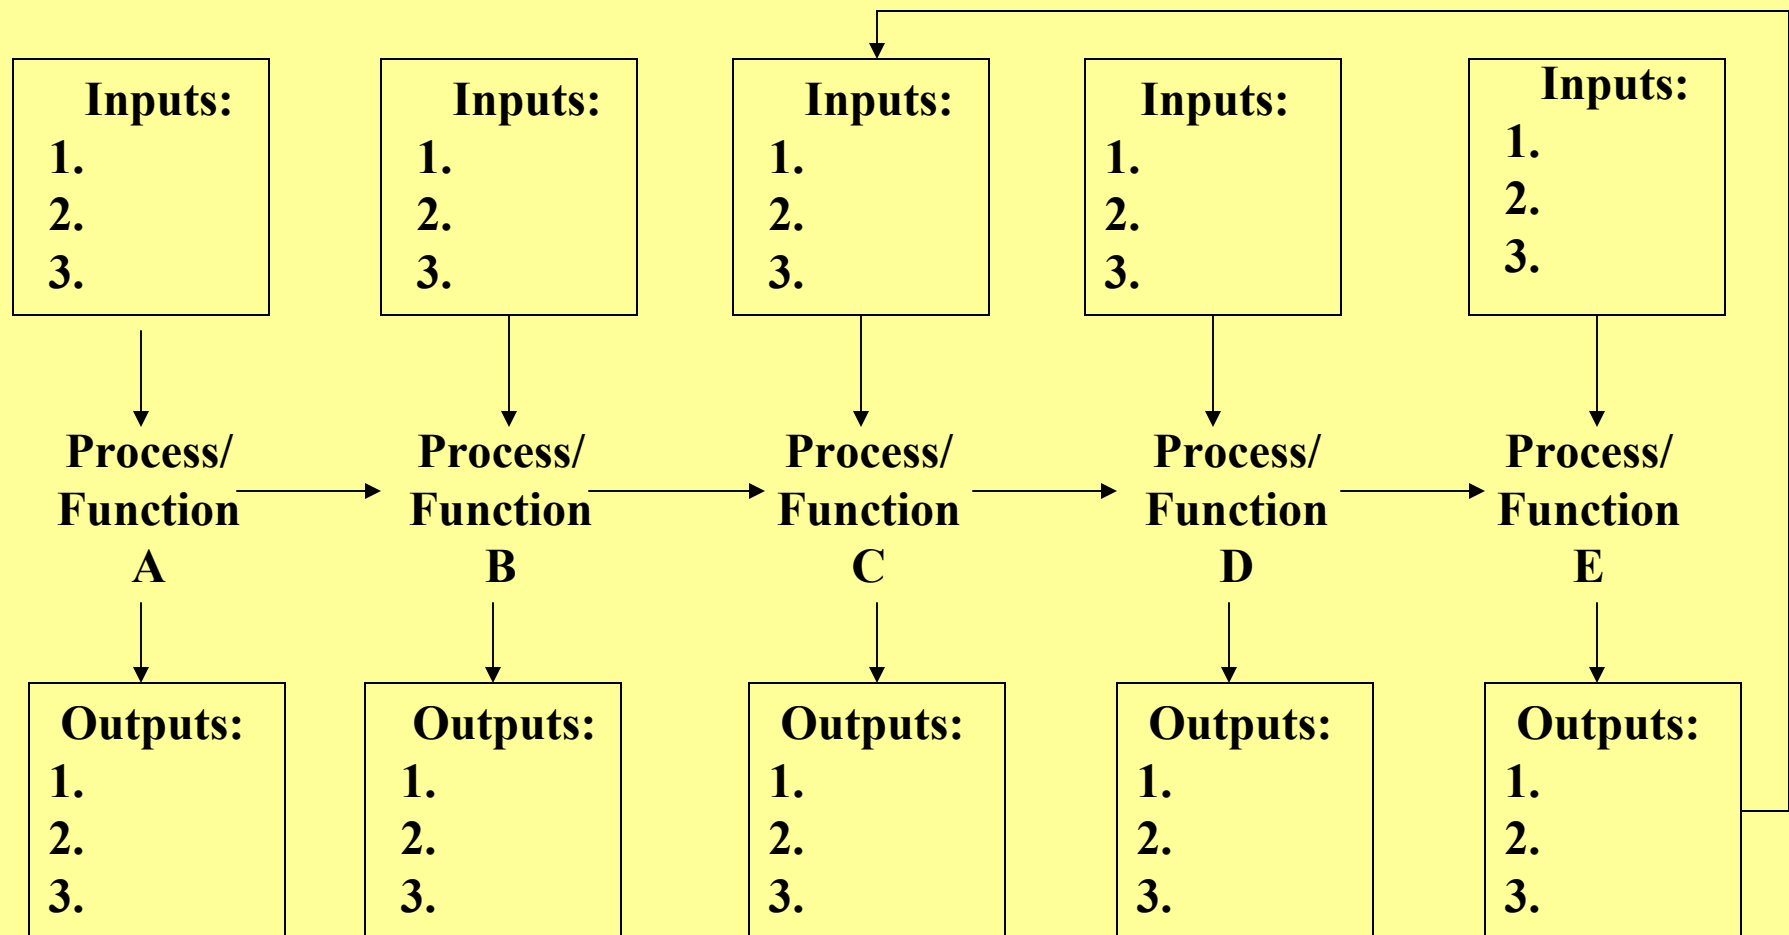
Inputs:
1.
2.
3.

Inputs:
1.
2.
3.

Inputs:
1.
2.
3.

Inputs:
1.
2.
3.

Inputs:
1.
2.
3.

Process/ Function A

Process/ Function B

Process/ Function C

Process/ Function D

Process/ Function E

Outputs:
1.
2.
3.

Outputs:
1.
2.
3.

Outputs:
1.
2.
3.

Outputs:
1.
2.
3.

Outputs:
1.
2.
3.